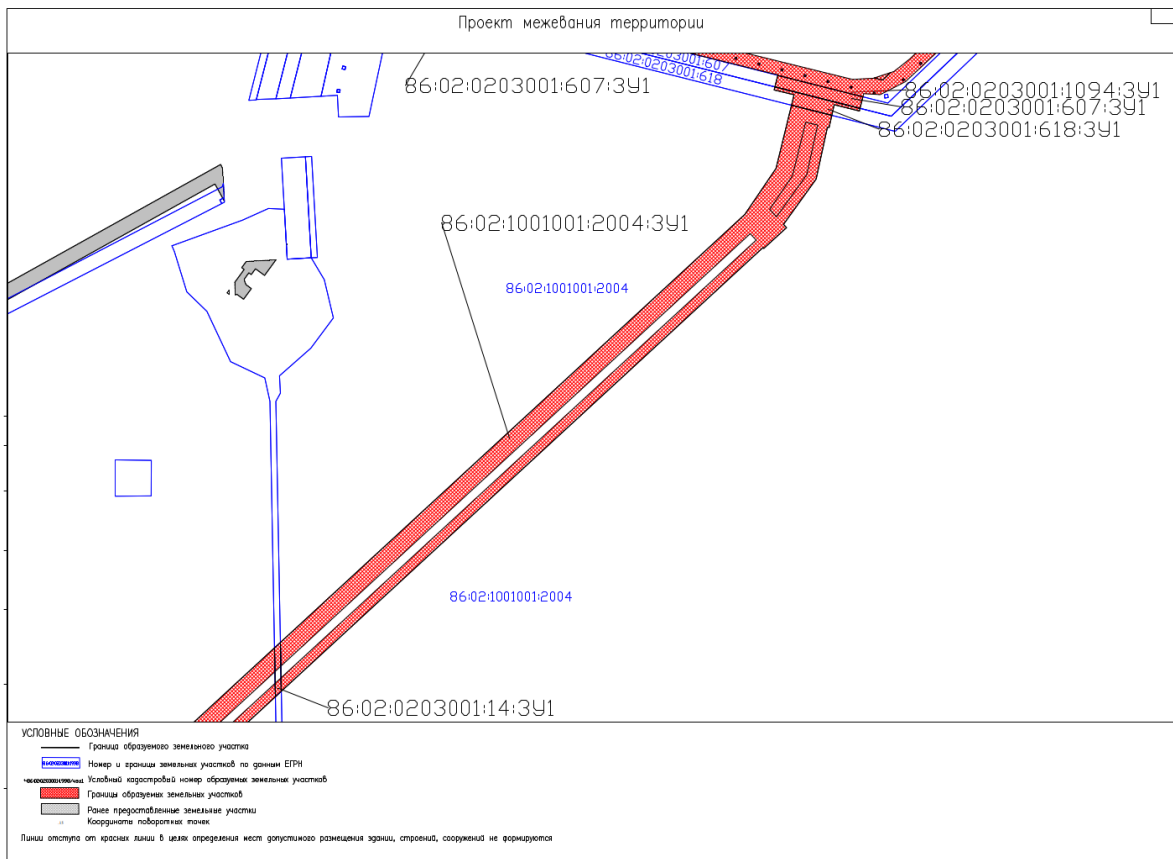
Проект межевания территории

86:02:0203001:607:ЗУ1

86:02:0203001:607
86:02:0203001:618

86:02:0203001:1094:ЗУ1
86:02:0203001:607:ЗУ1
86:02:0203001:618:ЗУ1

86:02:1001001:2004:ЗУ1

86:02:1001001:2004

86:02:1001001:2004

86:02:0203001:14:ЗУ1

УСЛОВНЫЕ ОБОЗНАЧЕНИЯ
Граница образуемого земельного участка
Номер и границы земельных участков по данным ЕГРН
Условный кадастровый номер образуемых земельных участков
Границы образуемых земельных участков
Ранее предоставленные земельные участки
Координаты поворотных точек
Линии отступа от красных линий в целях определения мест допустимого размещения зданий, строений, сооружений не формируются